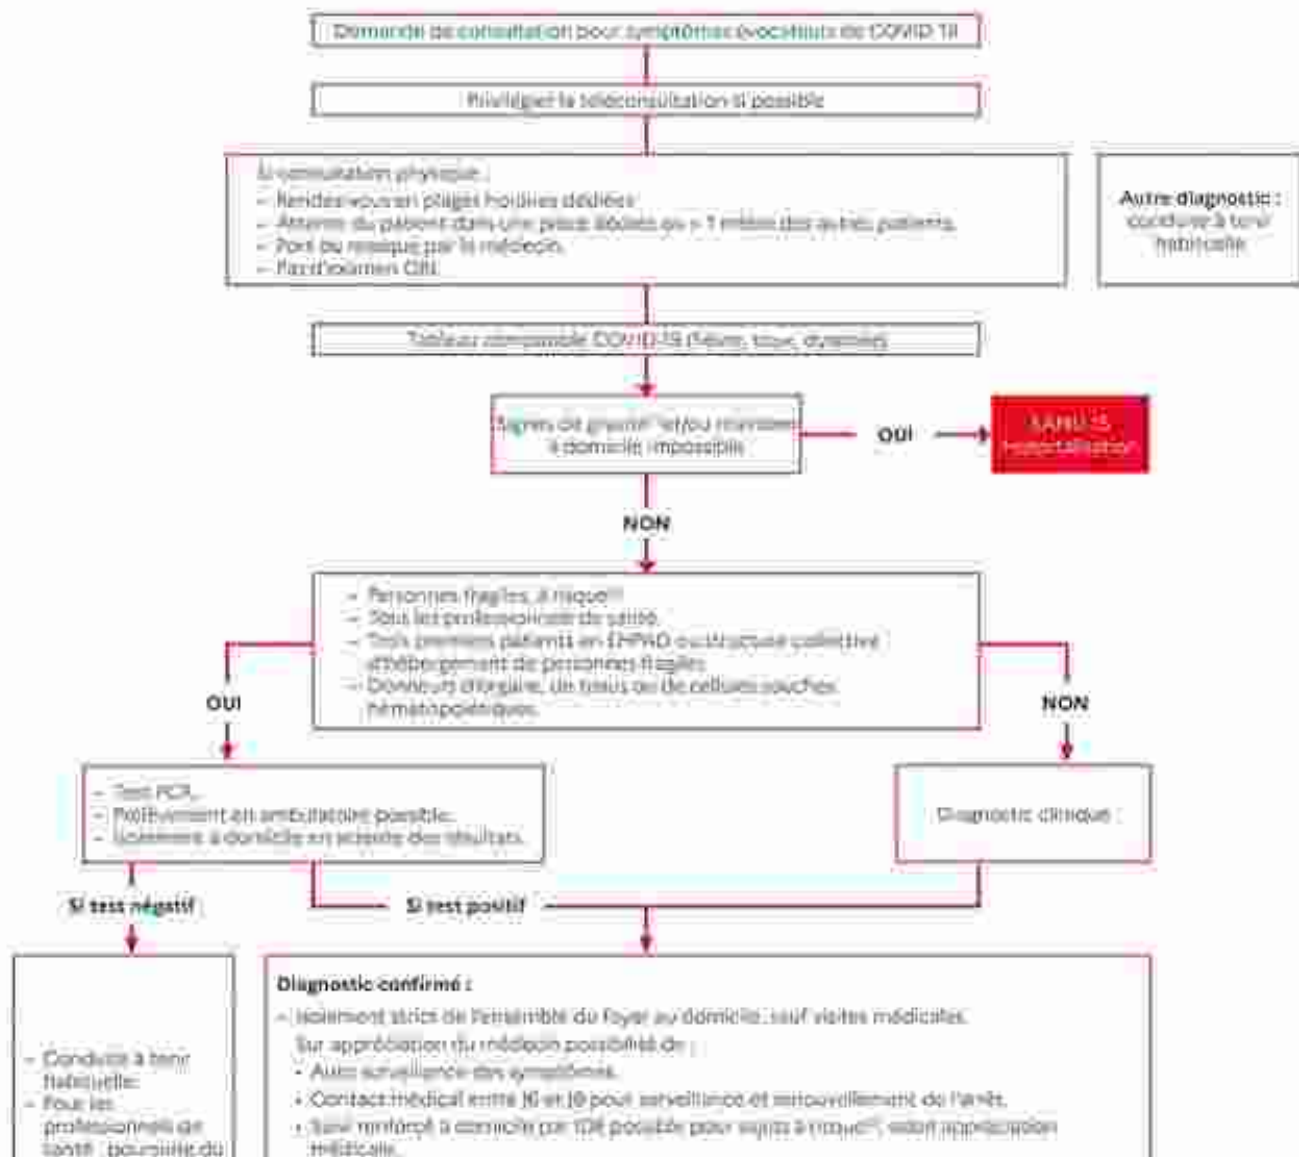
Demande de consultation pour symptômes évocateurs de COVID 19

Privilégier la téléconsultation si possible

Si consultation physique :
- Rendez-vous en plages horaires dédiées.
- Attente du patient dans une pièce isolée ou > 1 mètre des autres patients.
- Port du masque par le médecin.
- Pas d'examen ORL.

Autre diagnostic : conduite à tenir habituelle

Tableau compatible COVID-19 (fièvre, toux, dyspnée)

Signes de gravité* et/ou maintien à domicile impossible

OUI

SAMU 15 hospitalisation

NON

- Personnes fragiles, à risque**.
- Tous les professionnels de santé.
- Trois premiers patients en EHPAD ou structure collective d'hébergement de personnes fragiles.
- Donneurs d'organe, de tissus ou de cellules souches hématopoïétiques.

OUI

NON

- Test PCR.
- Prélèvement en ambulatoire possible.
- Isolement à domicile en attente des résultats.

Diagnostic clinique

Si test négatif

Si test positif

- Conduite à tenir habituelle.
- Pour les professionnels de santé : poursuite du

Diagnostic confirmé :
- Isolement strict de l'ensemble du foyer au domicile, sauf visites médicales.
Sur appréciation du médecin possibilité de :
• Auto surveillance des symptômes.
• Contact médical entre J6 et J8 pour surveillance et renouvellement de l'arrêt.
• Suivi renforcé à domicile par IDE possible pour sujets à risque**, selon appréciation médicale.